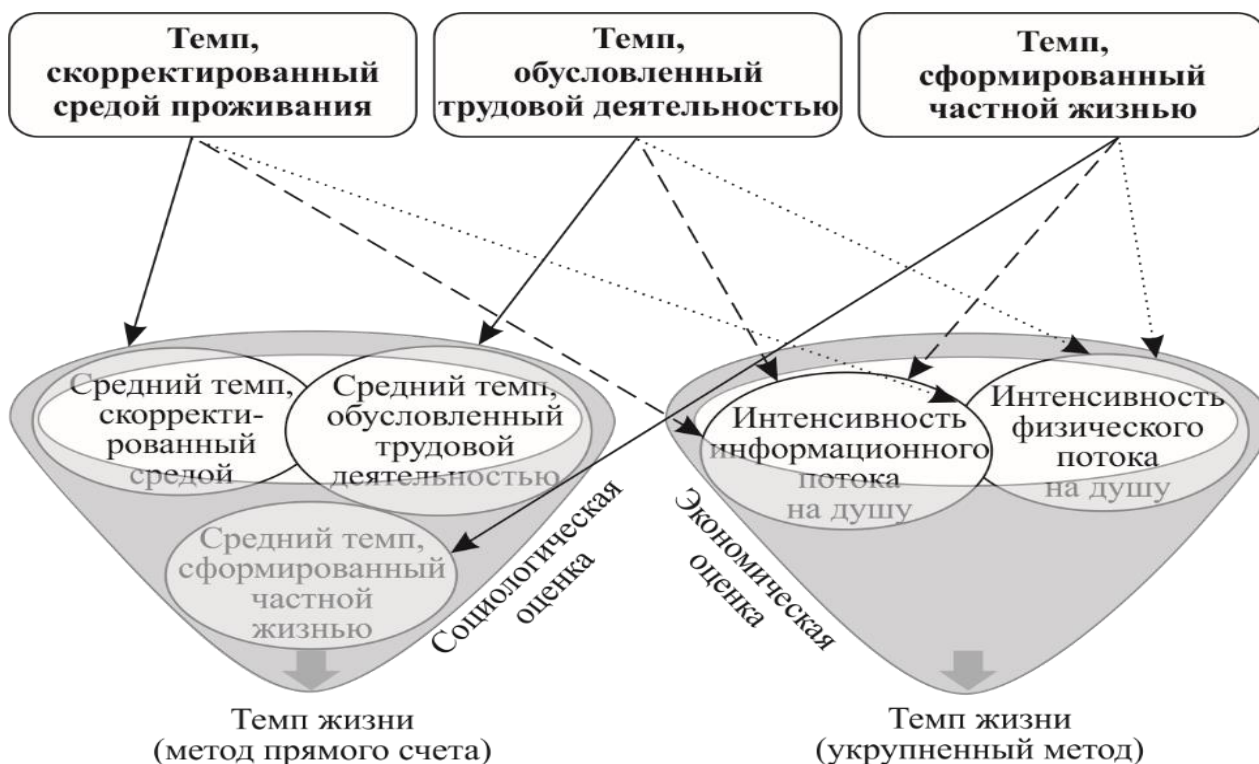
Темп, скорректированный средой проживания

Темп, обусловленный трудовой деятельностью

Темп, сформированный частной жизнью

Средний темп, скорректированный средой

Средний темп, обусловленный трудовой деятельностью

Средний темп, сформированный частной жизнью

Социологическая оценка

Интенсивность информационного потока на душу

Интенсивность физического потока на душу

Экономическая оценка

Темп жизни (метод прямого счета)

Темп жизни (укрупненный метод)